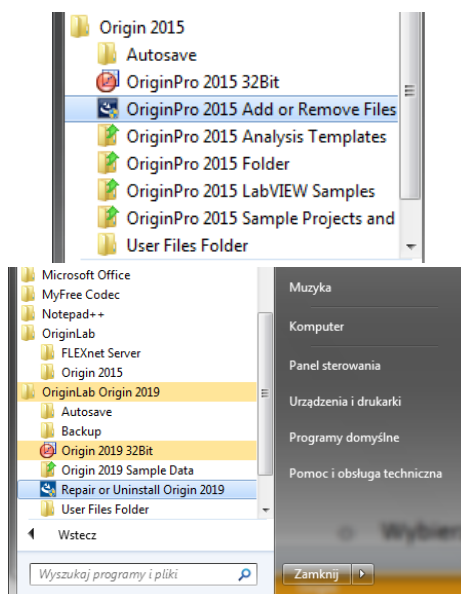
Origin 2015
Autosave
OriginPro 2015 32Bit
OriginPro 2015 Add or Remove Files
OriginPro 2015 Analysis Templates
OriginPro 2015 Folder
OriginPro 2015 LabVIEW Samples
OriginPro 2015 Sample Projects and
User Files Folder

Microsoft Office
MyFree Codec
Notepad++
OriginLab
FLEXnet Server
Origin 2015
OriginLab Origin 2019
Autosave
Backup
Origin 2019 32Bit
Origin 2019 Sample Data
Repair or Uninstall Origin 2019
User Files Folder
Wstecz
Wyszukaj programy i pliki

Muzyka
Komputer
Panel sterowania
Urządzenia i drukarki
Programy domyślne
Pomoc i obsługa techniczna
Zamknij